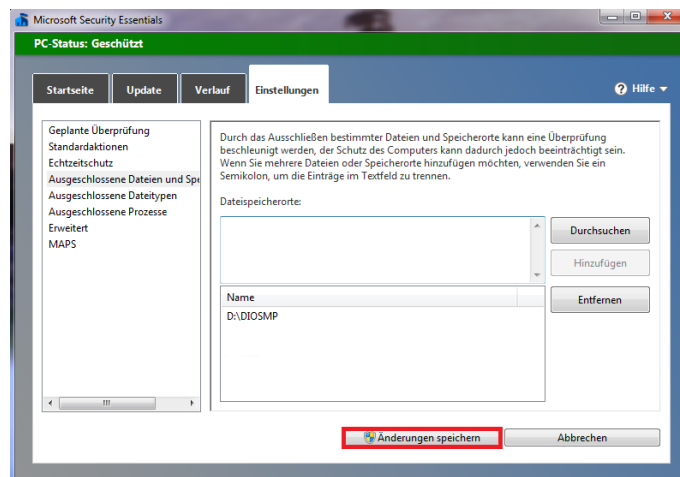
Microsoft Security Essentials

PC-Status: Geschützt

Startseite | Update | Verlauf | Einstellungen

Hilfe

Geplante Überprüfung
Standardaktionen
Echtzeitschutz
Ausgeschlossene Dateien und Spe
Ausgeschlossene Dateitypen
Ausgeschlossene Prozesse
Erweitert
MAPS

Durch das Ausschließen bestimmter Dateien und Speicherorte kann eine Überprüfung beschleunigt werden, der Schutz des Computers kann dadurch jedoch beeinträchtigt sein. Wenn Sie mehrere Dateien oder Speicherorte hinzufügen möchten, verwenden Sie ein Semikolon, um die Einträge im Textfeld zu trennen.

Dateispeicherorte:

Durchsuchen

Hinzufügen

| Name |
|---|
| D:\DIOSMP |

Entfernen

Änderungen speichern

Abbrechen